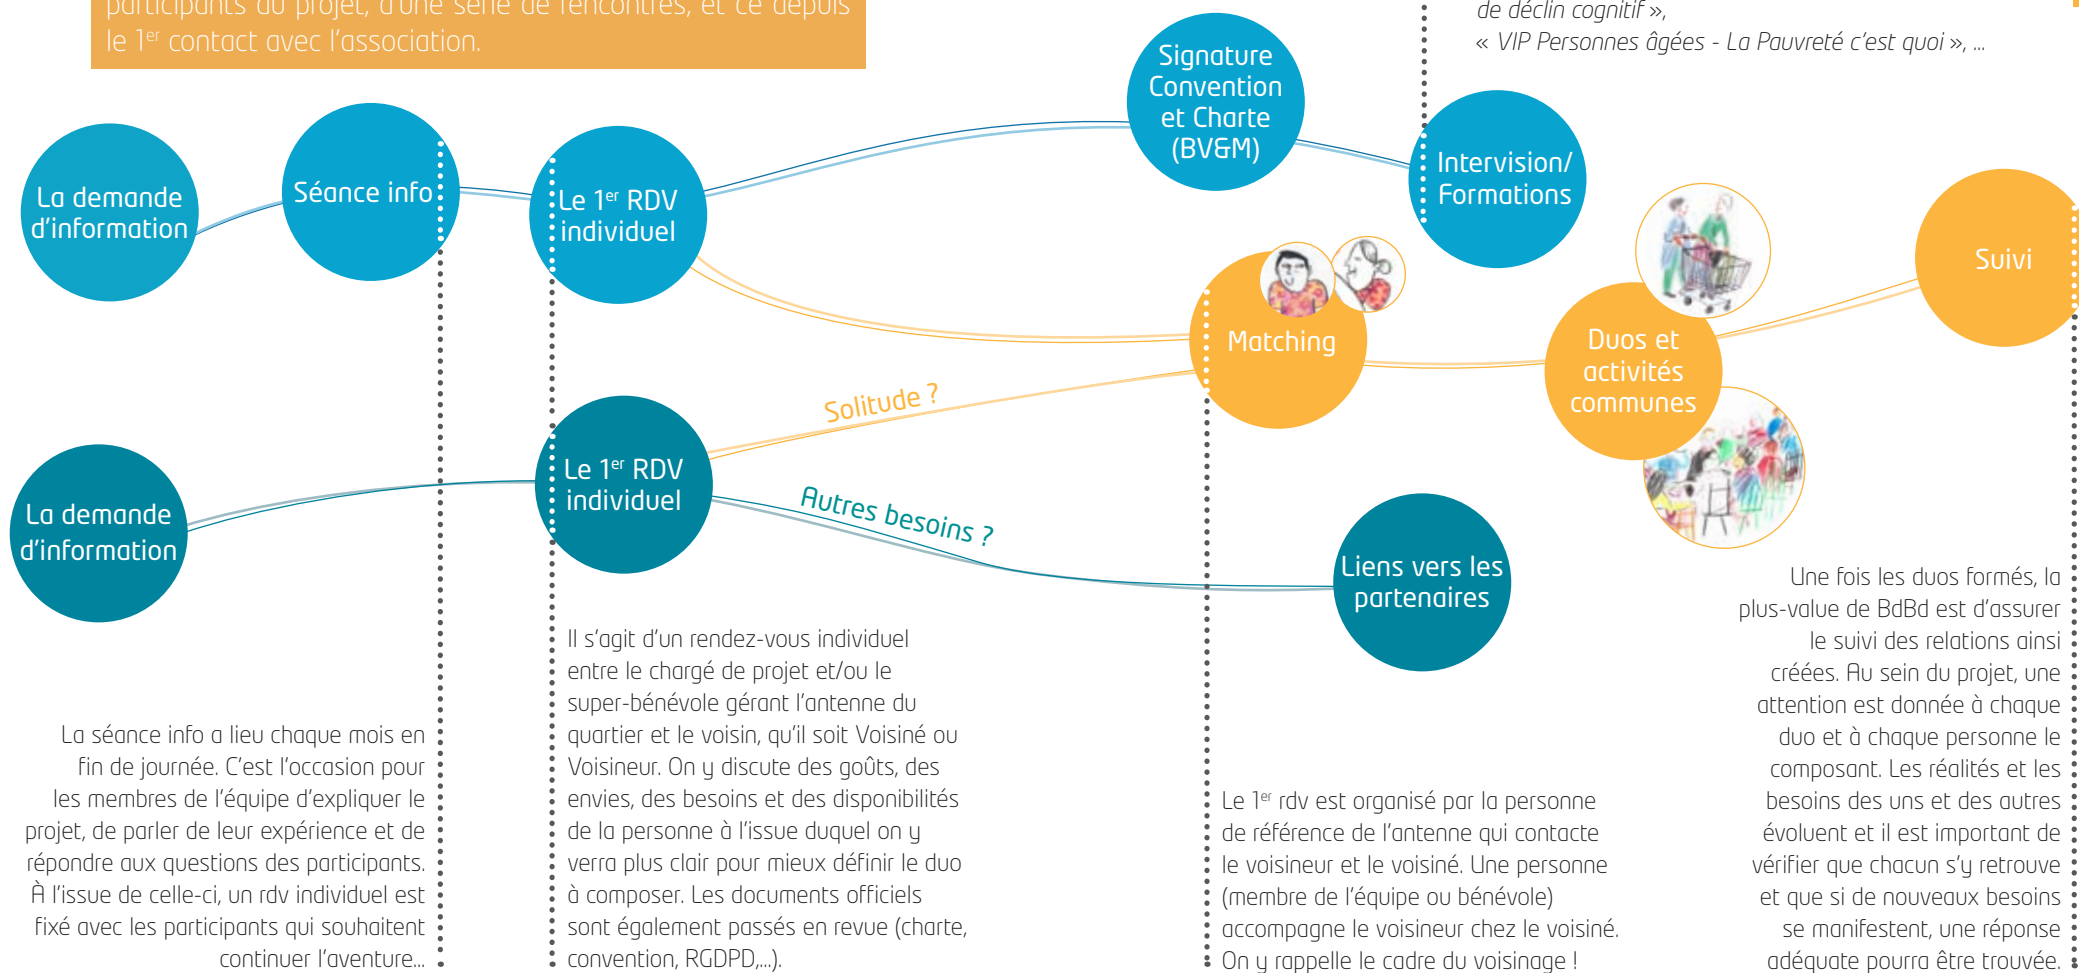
participants du projet, d'une série de rencontres, et ce depuis le 1$^{er}$ contact avec l'association.

de déclin cognitif »,
« VIP Personnes âgées - La Pauvreté c'est quoi », ...

La demande d'information

Séance info

Le 1$^{er}$ RDV individuel

Signature Convention et Charte (BV&M)

Intervision/ Formations

Matching

Duos et activités communes

Suivi

Solitude ?

La demande d'information

Le 1$^{er}$ RDV individuel

Autres besoins ?

Liens vers les partenaires

La séance info a lieu chaque mois en fin de journée. C'est l'occasion pour les membres de l'équipe d'expliquer le projet, de parler de leur expérience et de répondre aux questions des participants. À l'issue de celle-ci, un rdv individuel est fixé avec les participants qui souhaitent continuer l'aventure...

Il s'agit d'un rendez-vous individuel entre le chargé de projet et/ou le super-bénévole gérant l'antenne du quartier et le voisin, qu'il soit Voisiné ou Voisineur. On y discute des goûts, des envies, des besoins et des disponibilités de la personne à l'issue duquel on y verra plus clair pour mieux définir le duo à composer. Les documents officiels sont également passés en revue (charte, convention, RGDPD,...).

Le 1$^{er}$ rdv est organisé par la personne de référence de l'antenne qui contacte le voisineur et le voisiné. Une personne (membre de l'équipe ou bénévole) accompagne le voisineur chez le voisiné. On y rappelle le cadre du voisinage !

Une fois les duos formés, la plus-value de BdBd est d'assurer le suivi des relations ainsi créées. Au sein du projet, une attention est donnée à chaque duo et à chaque personne le composant. Les réalités et les besoins des uns et des autres évoluent et il est important de vérifier que chacun s'y retrouve et que si de nouveaux besoins se manifestent, une réponse adéquate pourra être trouvée.